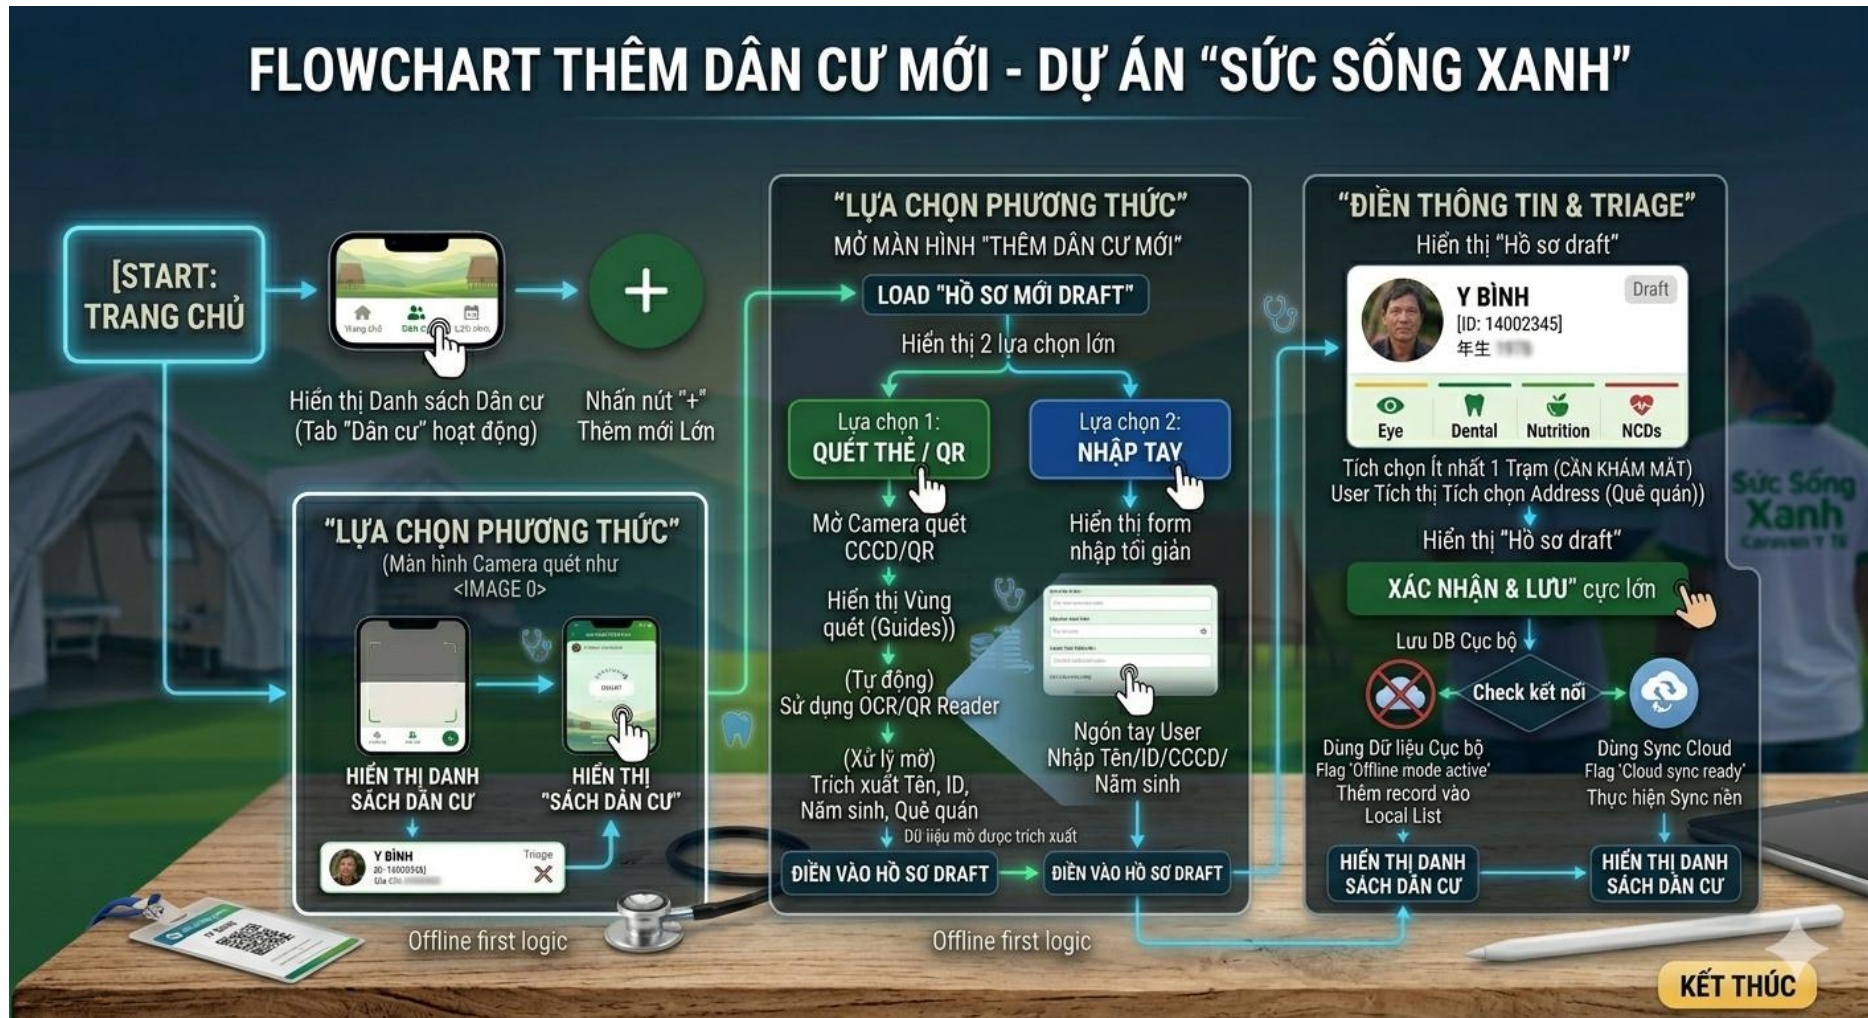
FLOWCHART THÊM DÂN CƯ MỚI - DỰ ÁN "SỨC SỐNG XANH"

[START: TRANG CHỦ

Trang chủ Dân cư L20 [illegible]

Hiển thị Danh sách Dân cư (Tab "Dân cư" hoạt động)

+

Nhấn nút "+" Thêm mới Lớn

"LỰA CHỌN PHƯƠNG THỨC"
(Màn hình Camera quét như <IMAGE 0>

HIỂN THỊ DANH SÁCH DÂN CƯ

HIỂN THỊ "SÁCH DÂN CƯ"

Y BÌNH
20-14000545
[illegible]
Triage

Offline first logic

"LỰA CHỌN PHƯƠNG THỨC"
MỞ MÀN HÌNH "THÊM DÂN CƯ MỚI"

LOAD "HỒ SƠ MỚI DRAFT"

Hiển thị 2 lựa chọn lớn

Lựa chọn 1: QUÉT THẺ / QR

Lựa chọn 2: NHẬP TAY

Mở Camera quét CCCD/QR

Hiển thị Vùng quét (Guides))

(Tự động) Sử dụng OCR/QR Reader

(Xử lý mờ) Trích xuất Tên, ID, Năm sinh, Quê quán

Dữ liệu mờ được trích xuất

ĐIỀN VÀO HỒ SƠ DRAFT

Hiển thị form nhập tối giản

Ngón tay User Nhập Tên/ID/CCCD/ Năm sinh

ĐIỀN VÀO HỒ SƠ DRAFT

Offline first logic

"ĐIỀN THÔNG TIN & TRIAGE"
Hiển thị "Hồ sơ draft"

Y BÌNH
[ID: 14002345]
年生 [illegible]
Draft

Eye
Dental
Nutrition
NCDs

Tích chọn Ít nhất 1 Trạm (CẦN KHÁM MẮT)
User Tích thị Tích chọn Address (Quê quán))

Hiển thị "Hồ sơ draft"

XÁC NHẬN & LƯU" cực lớn

Lưu DB Cục bộ

Check kết nối

Dùng Dữ liệu Cục bộ
Flag 'Offline mode active'
Thêm record vào Local List

Dùng Sync Cloud
Flag 'Cloud sync ready'
Thực hiện Sync nền

HIỂN THỊ DANH SÁCH DÂN CƯ

HIỂN THỊ DANH SÁCH DÂN CƯ

Sức Sống Xanh

KẾT THÚC